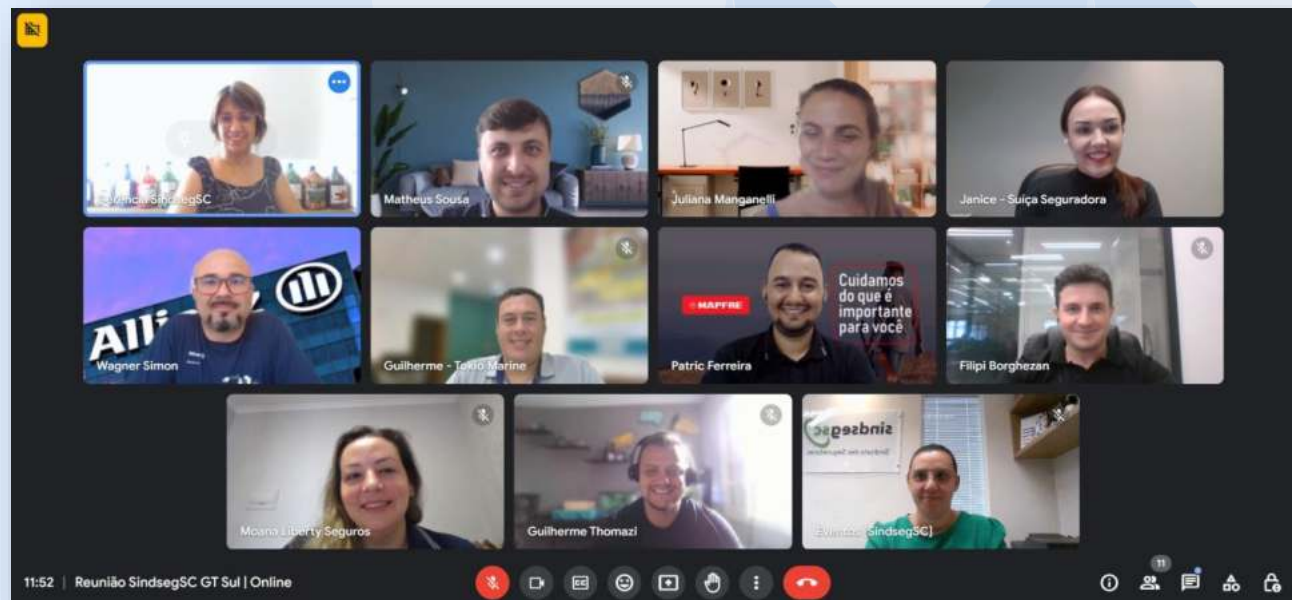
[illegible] SindsegSC

Matheus Sousa

Juliana Manganelli

Janice - Suiça Seguradora

Alli

Wagner Simon

Guilherme - Tokio Marine

MAPFRE

Cuidamos do que é importante para você

Patric Ferreira

Filipi Borghezan

Moana Liberty Seguros

Guilherme Thomazi

sindsegsc

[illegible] (SindsegSC)

11:52 | Reunião SindsegSC GT Sul | Online

11